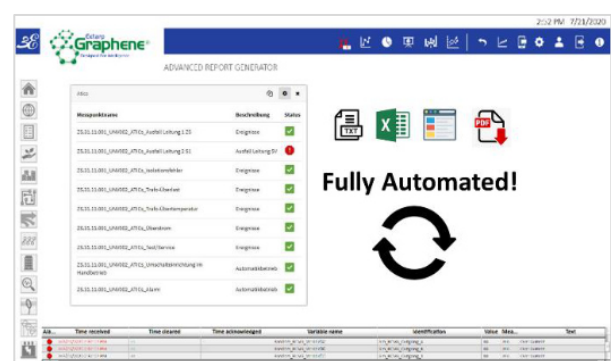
2:52 PM 7/21/2020

Exterp Graphene

ADVANCED REPORT GENERATOR

| Messpunktname | Beschreibung | Status |
|---|---|---|
| 23.31.11.001_UNK002_ATICs_Ausfall Leitung 1.23 | Ereignisse | |
| 23.31.11.001_UNK002_ATICs_Ausfall Leitung 2.51 | Ausfall Leitung SV | |
| 23.31.11.001_UNK002_ATICs_Isolationsfehler | Ereignisse | |
| 23.31.11.001_UNK002_ATICs_Trafo Überlast | Ereignisse | |
| 23.31.11.001_UNK002_ATICs_Trafo Übertemperatur | Ereignisse | |
| 23.31.11.001_UNK002_ATICs_Überstrom | Ereignisse | |
| 23.31.11.001_UNK002_ATICs_Test/Service | Ereignisse | |
| 23.31.11.001_UNK002_ATICs_Umschalteinrichtung im Handbetrieb | Automatikbetrieb | |
| 23.31.11.001_UNK002_ATICs_Alarm | Automatikbetrieb | |

TXT

PDF

Fully Automated!

| Ala... | Time received | Time cleared | Time acknowledged | Variable name | Identification | Value | Mea... | Text |
|---|---|---|---|---|---|---|---|---|
| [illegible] | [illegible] | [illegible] | | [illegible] | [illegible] | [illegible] | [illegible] | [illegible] |
| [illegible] | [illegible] | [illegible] | | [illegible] | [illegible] | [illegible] | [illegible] | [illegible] |